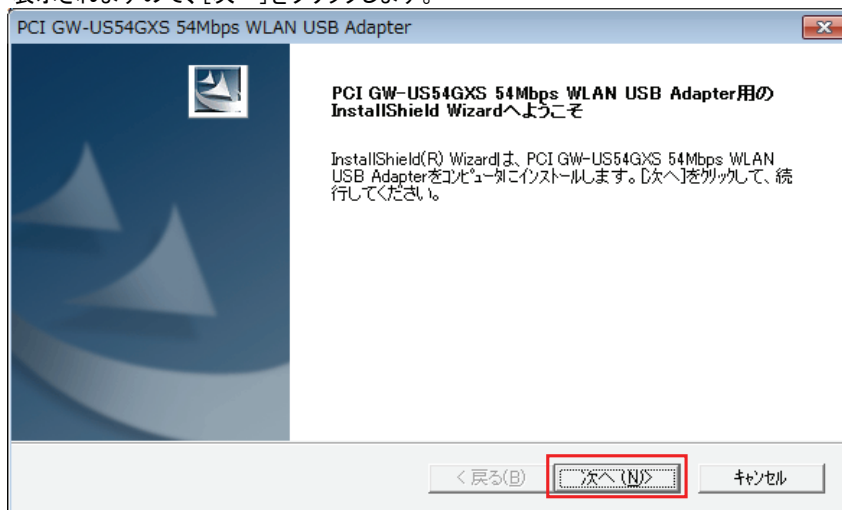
PCI GW-US54GXS 54Mbps WLAN USB Adapter

PCI GW-US54GXS 54Mbps WLAN USB Adapter用の InstallShield Wizardへようこそ

InstallShield(R) Wizardは、PCI GW-US54GXS 54Mbps WLAN USB Adapterをコンピュータにインストールします。[次へ]をクリックして、続行してください。

< 戻る(B)

次へ(N) >

キャンセル